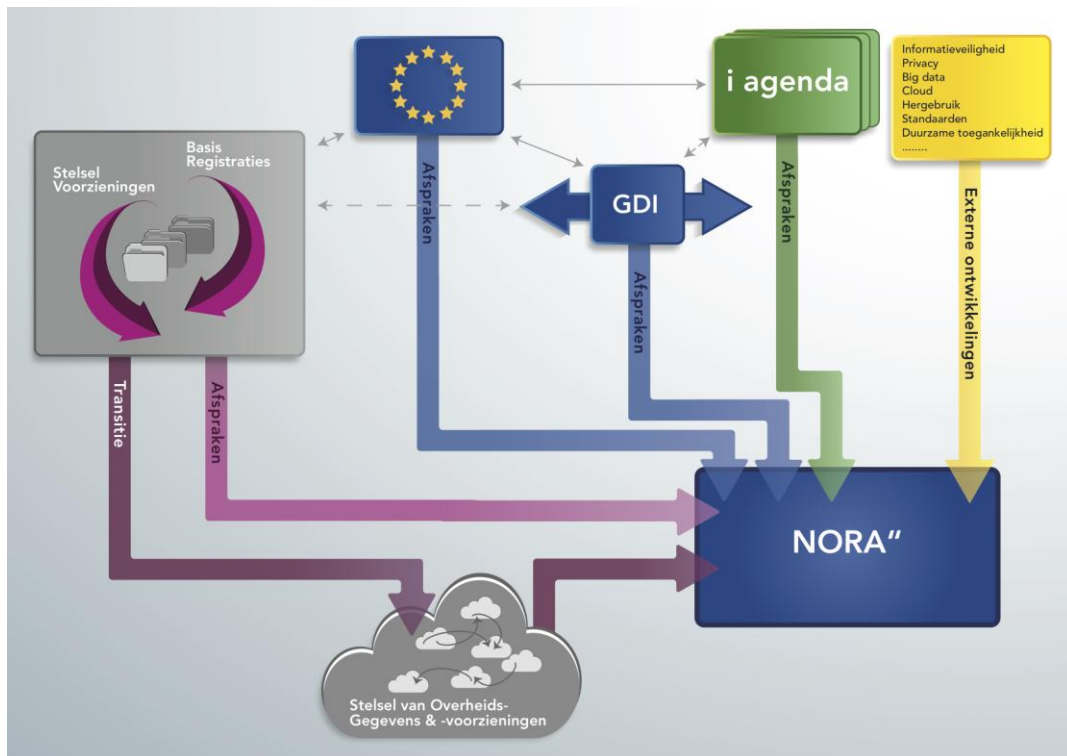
i agenda

Informatieveiligheid
Privacy
Big data
Cloud
Hergebruik
Standaarden
Duurzame toegankelijkheid
........

Stelsel Voorzieningen

Basis Registraties

Afspraken

GDI

Afspraken

Afspraken

Externe ontwikkelingen

Transitie

Afspraken

NORA"

Stelsel van Overheids-Gegevens & -voorzieningen